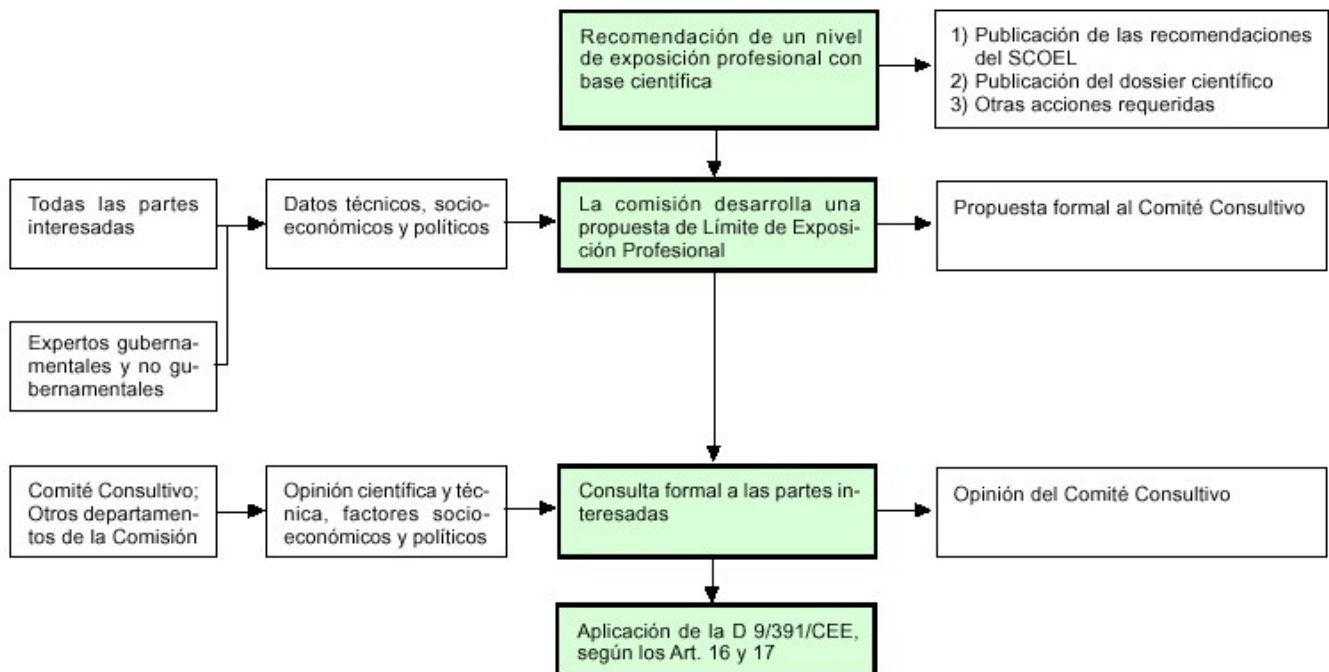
Recomendación de un nivel de exposición profesional con base científica

1) Publicación de las recomendaciones del SCOEL
2) Publicación del dossier científico
3) Otras acciones requeridas

Todas las partes interesadas

Expertos gubernamentales y no gubernamentales

Datos técnicos, socioeconómicos y políticos

La comisión desarrolla una propuesta de Límite de Exposición Profesional

Propuesta formal al Comité Consultivo

Comité Consultivo; Otros departamentos de la Comisión

Opinión científica y técnica, factores socioeconómicos y políticos

Consulta formal a las partes interesadas

Opinión del Comité Consultivo

Aplicación de la D 9/391/CEE, según los Art. 16 y 17